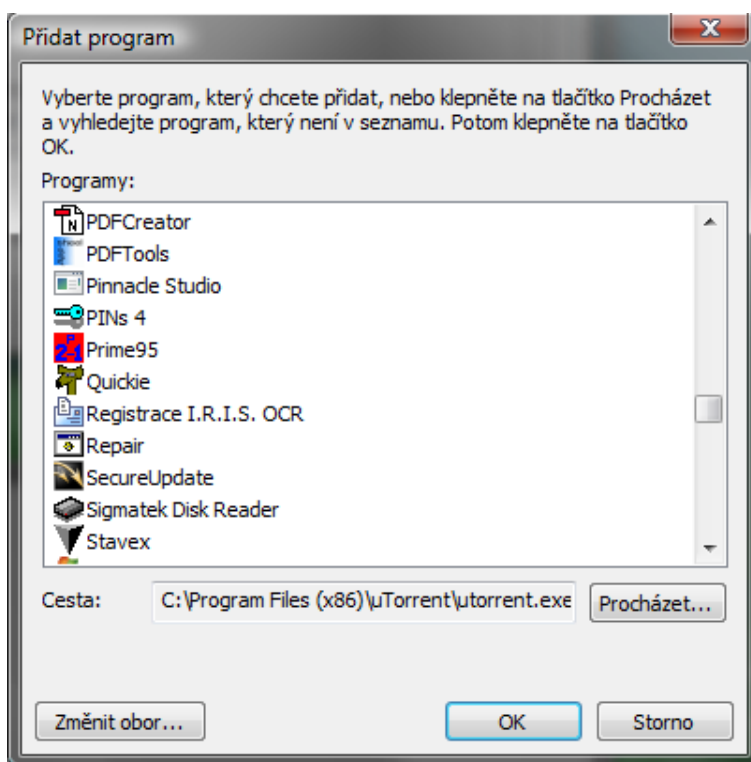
Přidat program

Vyberte program, který chcete přidat, nebo klepněte na tlačítko Procházet a vyhledejte program, který není v seznamu. Potom klepněte na tlačítko OK.

Programy:

PDFCreator
PDFTools
Pinnacle Studio
PINs 4
Prime95
Quickie
Registrace I.R.I.S. OCR
Repair
SecureUpdate
Sigmatek Disk Reader
Stavex

Cesta: C:\Program Files (x86)\uTorrent\utorrent.exe

Procházet...

Změnit obor...

OK

Storno